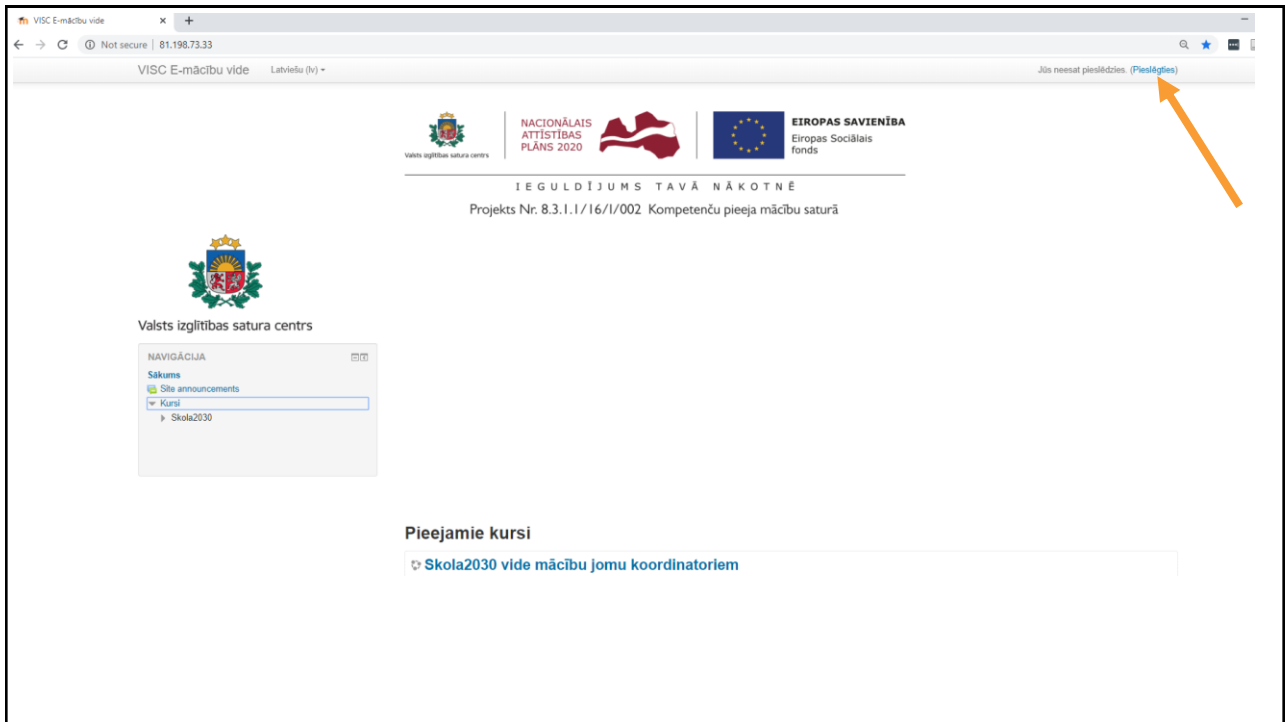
VISC E-mācību vide ×

Not secure | 81.198.73.33

VISC E-mācību vide Latviešu (lv)

Jūs neesat pieslēdzies. (Pieslēgties)

Valsts izglītības satura centrs

NACIONĀLAIS ATTĪSTĪBAS PLĀNS 2020

EIROPAS SAVIENĪBA
Eiropas Sociālais fonds

IEGULDĪJUMS TAVĀ NĀKOTNĒ

Projekts Nr. 8.3.1.1/16/I/002 Kompetenču pieeja mācību saturā

Valsts izglītības satura centrs

NAVIGĀCIJA
Sākums
Site announcements
Kursi
Skola2030

Pieejamie kursi

Skola2030 vide mācību jomu koordinatoriem